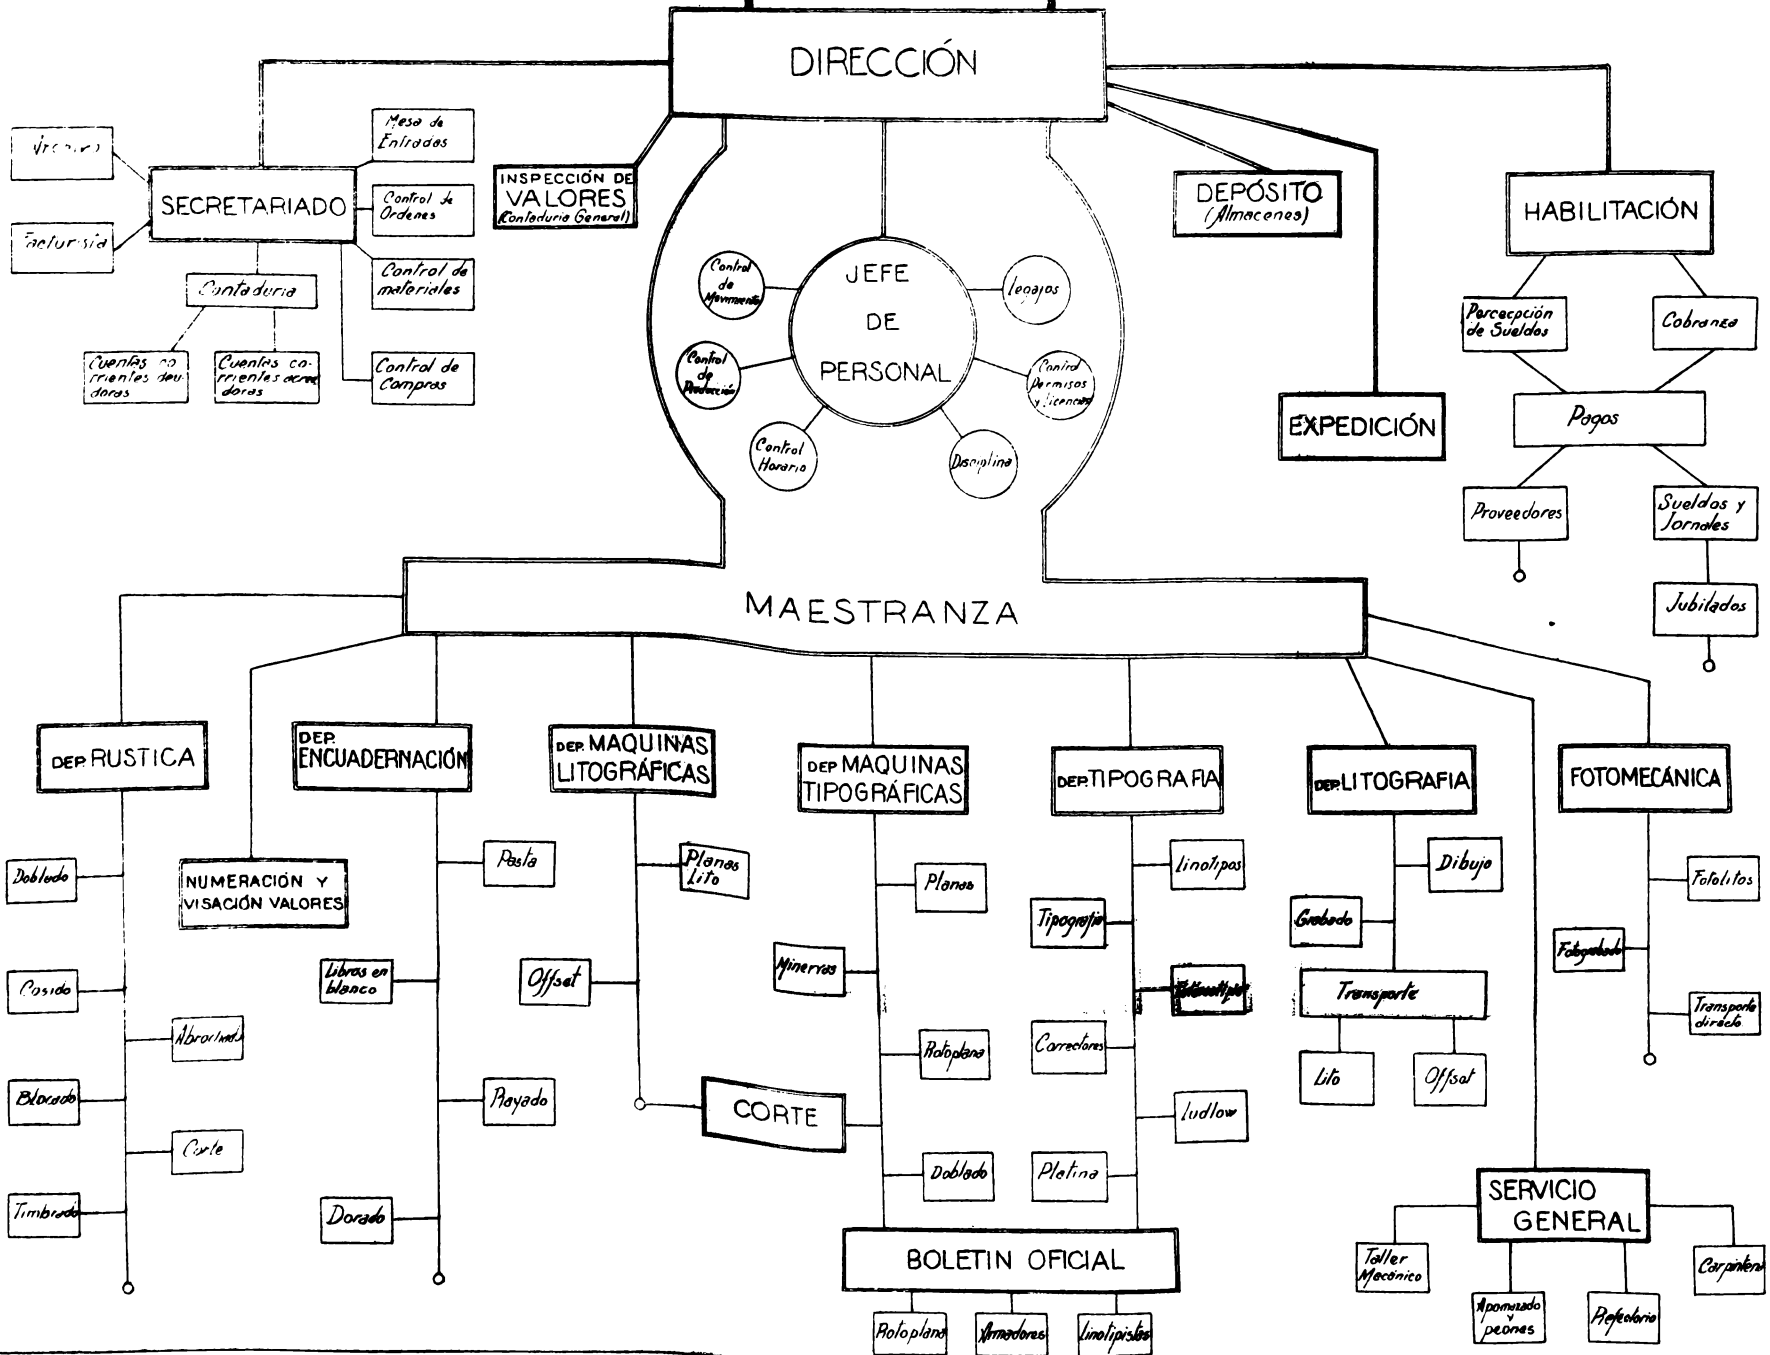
DIRECCIÓN

Archivo

Facturista

SECRETARIADO

Mesa de Entradas

Control de Ordenes

Control de materiales

Control de Compras

Contaduria

Cuentas corrientes deudoras

Cuentas corrientes acreedoras

INSPECCIÓN DE VALORES (Contaduria General)

JEFE DE PERSONAL

Control de Movimiento

Control de Producción

Control Horario

Disciplina

Control Permisos y Licencias

Legajos

DEPÓSITO (Almacenes)

EXPEDICIÓN

HABILITACIÓN

Percepción de Sueldos

Cobranza

Pagos

Proveedores

Sueldos y Jornales

Jubilados

MAESTRANZA

DEP. RUSTICA

Doblado

Cosido

Abrochado

Blocado

Corte

Timbrado

NUMERACIÓN Y VISACIÓN VALORES

DEP. ENCUADERNACIÓN

Pasta

Libros en blanco

Rayado

Dorado

DEP. MAQUINAS LITOGRÁFICAS

Planas Lito

Offset

CORTE

DEP. MAQUINAS TIPOGRÁFICAS

Planas

Minervas

Rotoplana

Doblado

DEP. TIPOGRAFIA

Linotipos

Tipografia

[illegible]

Correctores

Ludlow

Platina

BOLETIN OFICIAL

Rotoplana

Armadores

Linotipistas

DEP. LITOGRAFIA

Dibujo

Grabado

Transporte

Lito

Offset

FOTOMECÁNICA

Fotolitos

Fotograbado

Transporte directo

SERVICIO GENERAL

Taller Mecánico

Apomazado y peones

Prefectoria

Carpinteria